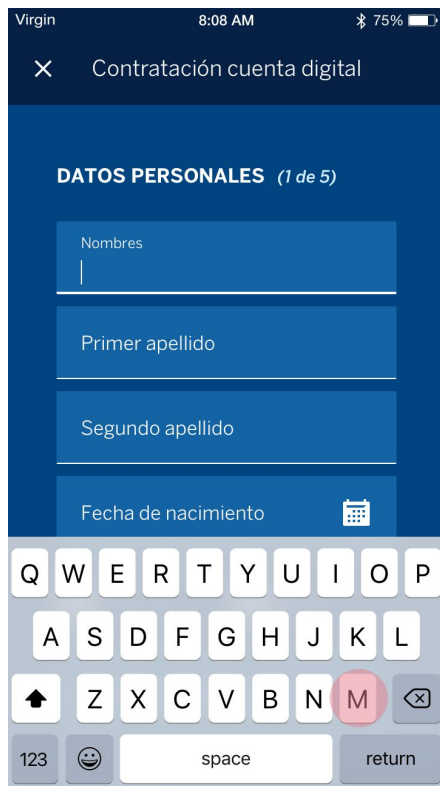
Virgin 8:08 AM 75%

Contratación cuenta digital

DATOS PERSONALES (1 de 5)

Nombres

Primer apellido

Segundo apellido

Fecha de nacimiento

Q W E R T Y U I O P
A S D F G H J K L
Z X C V B N M
123 space return